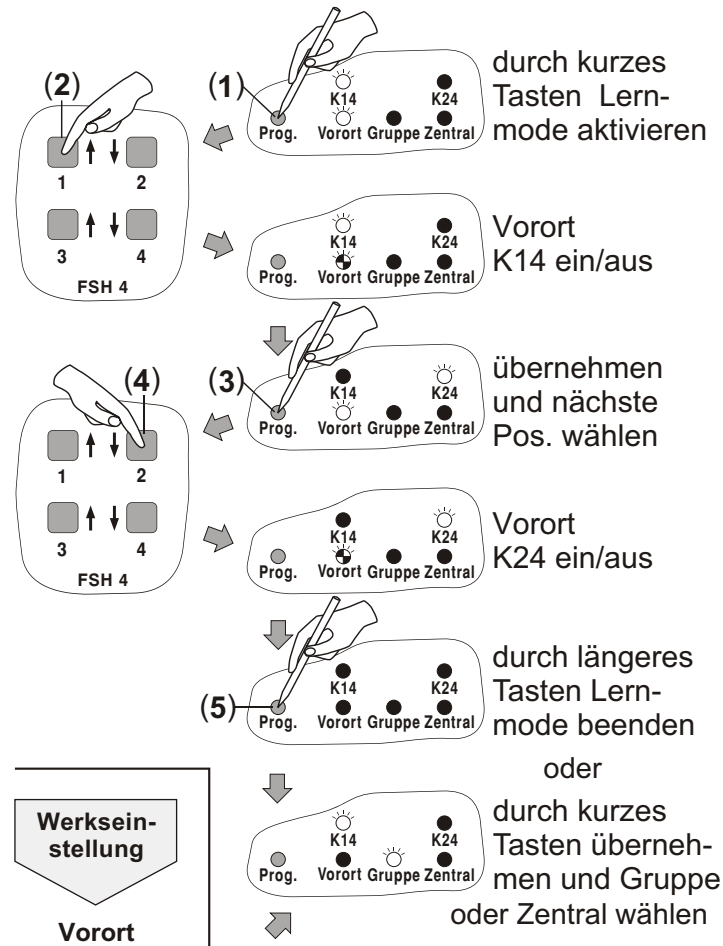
(2)

1 2

3 4

FSH 4

(1)

K14 K24

Prog. Vorort Gruppe Zentral

durch kurzes Tasten Lernmode aktivieren

K14 K24

Prog. Vorort Gruppe Zentral

Vorort K14 ein/aus

(4)

1 2

3 4

FSH 4

(3)

K14 K24

Prog. Vorort Gruppe Zentral

übernehmen und nächste Pos. wählen

K14 K24

Prog. Vorort Gruppe Zentral

Vorort K24 ein/aus

(5)

K14 K24

Prog. Vorort Gruppe Zentral

durch längeres Tasten Lernmode beenden

oder

Werkseinstellung

Vorort

K14 K24

Prog. Vorort Gruppe Zentral

durch kurzes Tasten übernehmen und Gruppe oder Zentral wählen